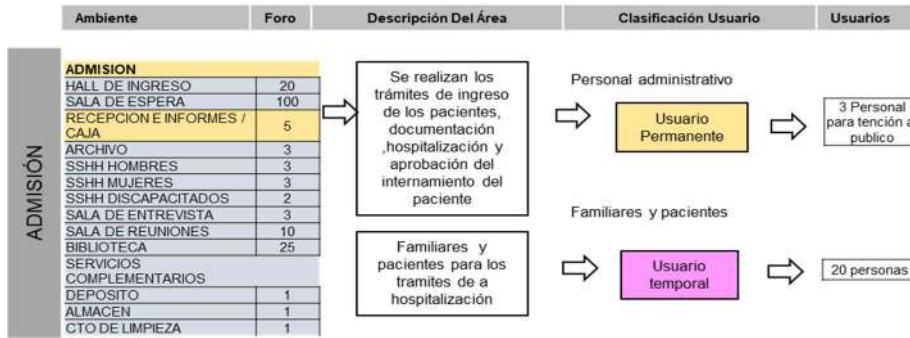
| Ambiente | Foro | Descripción Del Área | Clasificación Usuario | Usuarios |
|---|---|---|---|---|

ADMISIÓN

| ADMISION | |
|---|---|
| HALL DE INGRESO | 20 |
| SALA DE ESPERA | 100 |
| RECEPCION E INFORMES / CAJA | 5 |
| ARCHIVO | 3 |
| SSHH HOMBRES | 3 |
| SSHH MUJERES | 3 |
| SSHH DISCAPACITADOS | 2 |
| SALA DE ENTREVISTA | 3 |
| SALA DE REUNIONES | 10 |
| BIBLIOTECA | 25 |
| SERVICIOS COMPLEMENTARIOS | |
| DEPOSITO | 1 |
| ALMACEN | 1 |
| CTO DE LIMPIEZA | 1 |

Se realizan los trámites de ingreso de los pacientes, documentación ,hospitalización y aprobación del internamiento del paciente

Personal administrativo

Usuario Permanente

3 Personal para tención a publico

Familiares y pacientes

Familiares y pacientes para los tramites de a hospitalización

Usuario temporal

20 personas